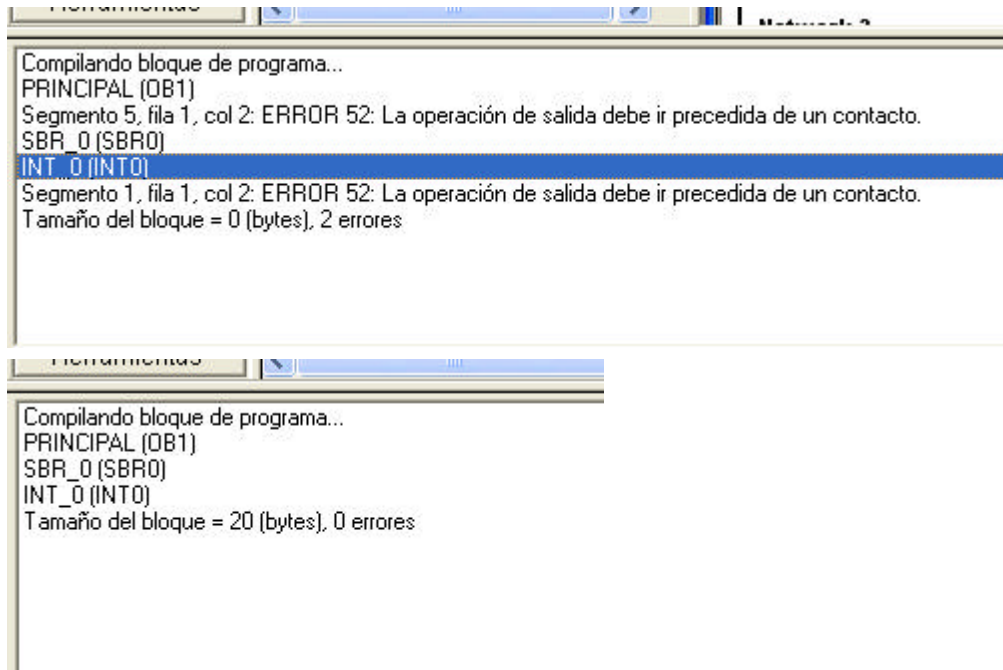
Herramientas

Network 2

Compilando bloque de programa...
PRINCIPAL (OB1)
Segmento 5, fila 1, col 2: ERROR 52: La operación de salida debe ir precedida de un contacto.
SBR_0 (SBR0)
INT_0 (INT0)
Segmento 1, fila 1, col 2: ERROR 52: La operación de salida debe ir precedida de un contacto.
Tamaño del bloque = 0 (bytes), 2 errores

Herramientas

Compilando bloque de programa...
PRINCIPAL (OB1)
SBR_0 (SBR0)
INT_0 (INT0)
Tamaño del bloque = 20 (bytes), 0 errores